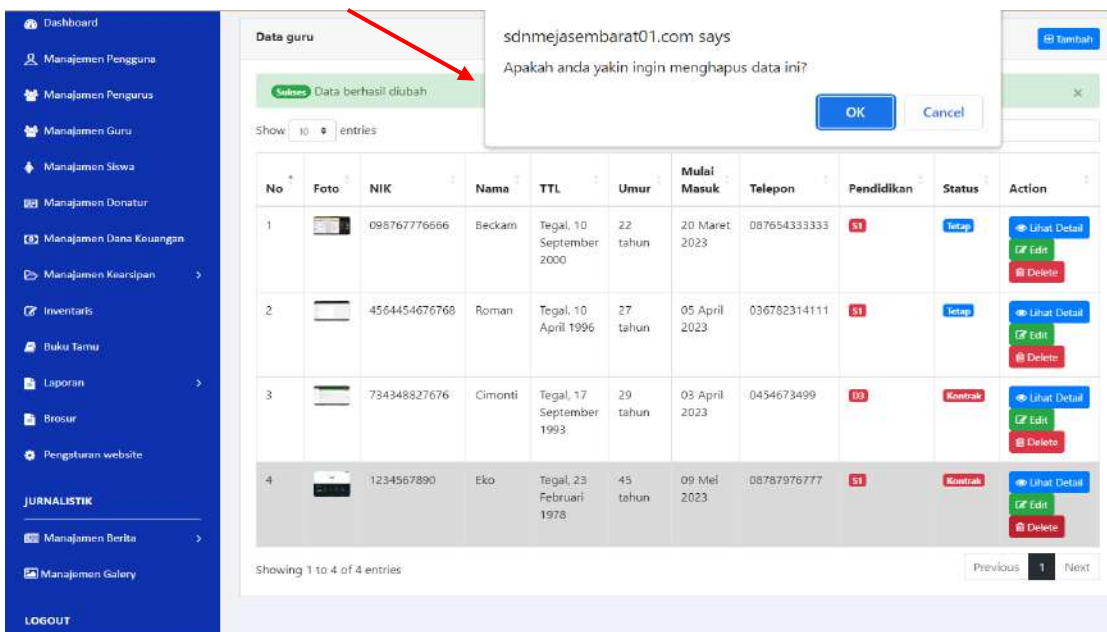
Dashboard
Manajemen Pengguna
Manajemen Pengurus
Manajemen Guru
Manajemen Siswa
Manajemen Donatur
Manajemen Dana Keuangan
Manajemen Kearsipan
Inventaris
Buku Tamu
Laporan
Brosur
Pengsturan website
JURNALISTIK
Manajemen Berita
Manajemen Galery
LOGOUT

Data guru

sdnmejasembarat01.com says
Apakah anda yakin ingin menghapus data ini?
OK Cancel

Tambah

Sukses Data berhasil diubah

Show 10 entries

| No | Foto | NIK | Nama | TTL | Umur | Mulai Masuk | Telepon | Pendidikan | Status | Action |
|---|---|---|---|---|---|---|---|---|---|---|
| 1 | | 098767776666 | Beckam | Tegal, 10 September 2000 | 22 tahun | 20 Maret 2023 | 087654333333 | S1 | Tetap | Lihat Detail Edit Delete |
| 2 | | 4564454676768 | Roman | Tegal, 10 April 1996 | 27 tahun | 05 April 2023 | 036782314111 | S1 | Tetap | Lihat Detail Edit Delete |
| 3 | | 734348827676 | Cimonti | Tegal, 17 September 1993 | 29 tahun | 03 April 2023 | 0454673499 | D3 | Kontrak | Lihat Detail Edit Delete |
| 4 | | 1234567890 | Eko | Tegal, 23 Februari 1978 | 45 tahun | 09 Mei 2023 | 08787976777 | S1 | Kontrak | Lihat Detail Edit Delete |

Showing 1 to 4 of 4 entries

Previous 1 Next